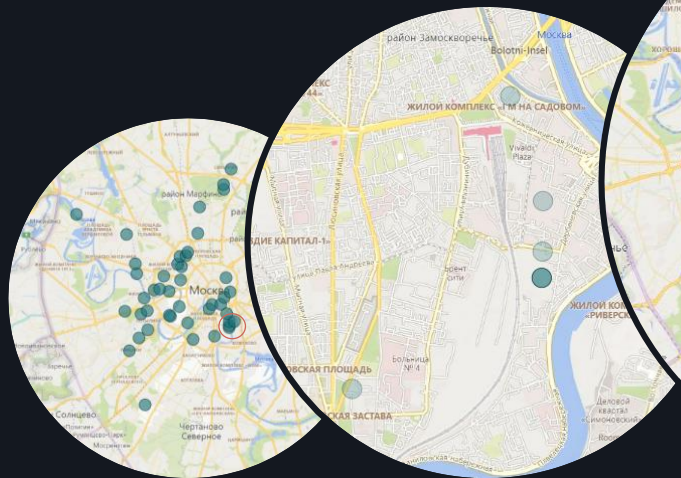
район Замоскворечье
Bolotni-Insel
Москва
ЖИЛОЙ КОМПЛЕКС «ГМ НА САДОВОМ»
Vivaldi Plaza
Даниловская улица
Дубининская улица
Павловская улица
Мытная улица
Люсиновская улица
ДИЕ КАПИТАЛ-1»
Загородное шоссе
Серпуховской Вал
Больница № 4
ЖИЛОЙ КОМ «РИВЕРСК
Деловой квартал «Симоновский»
ВСКАЯ ПЛОЩАДЬ
СКАЯ ЗАСТАВА
район Марфино
Москва
Солнцево
Чертаново Северное